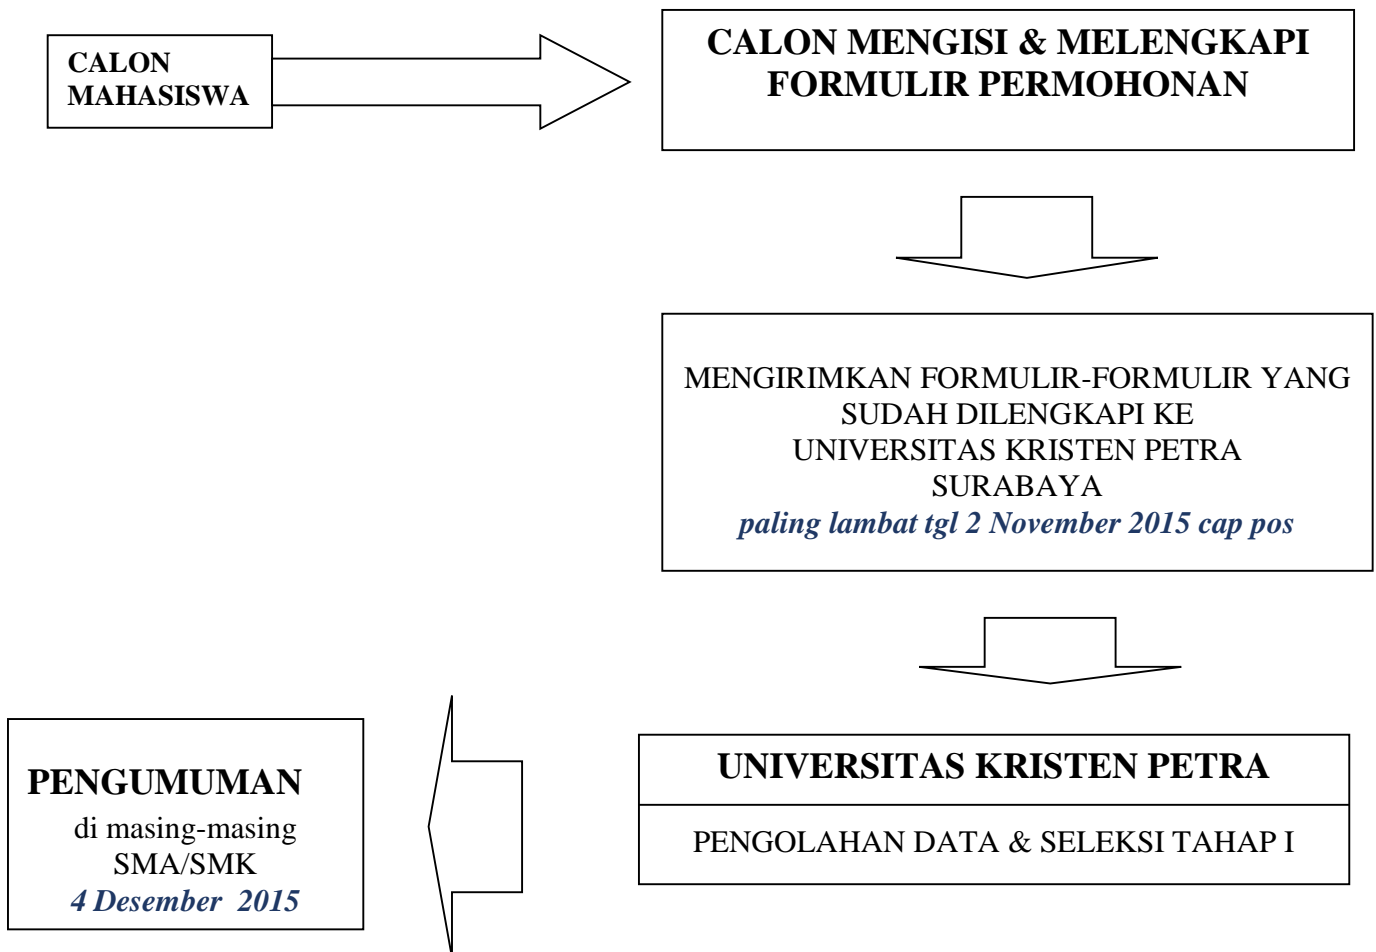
CALON MAHASISWA

CALON MENGISI & MELENGKAPI FORMULIR PERMOHONAN

MENGIRIMKAN FORMULIR-FORMULIR YANG SUDAH DILENGKAPI KE UNIVERSITAS KRISTEN PETRA SURABAYA
*paling lambat tgl 2 November 2015 cap pos*

UNIVERSITAS KRISTEN PETRA

PENGOLAHAN DATA & SELEKSI TAHAP I

PENGUMUMAN
di masing-masing SMA/SMK
*4 Desember 2015*